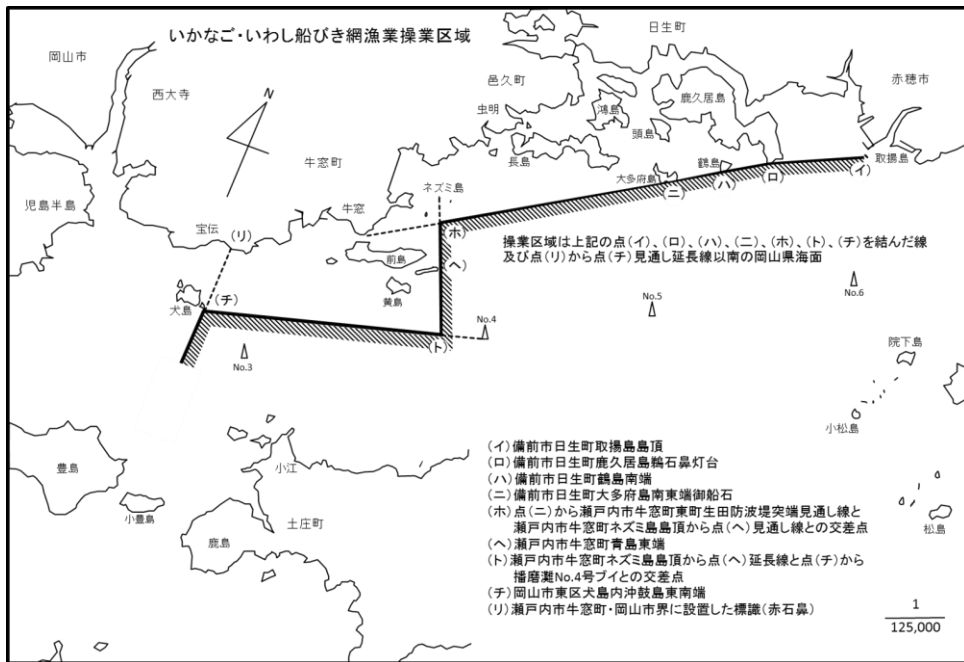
いかなご・いわし船びき網漁業操業区域

岡山市

西大寺

N

牛窓町

児島半島

宝伝

(リ)

牛窓

ネズミ島

邑久町

虫明

鴻島

頭島

長島

日生町

鹿久居島

鶴島

大多府島

(ニ)

(ハ)

(ロ)

(イ)

赤穂市

取揚島

(ホ)

(ヘ)

前島

黄島

操業区域は上記の点(イ)、(ロ)、(ハ)、(ニ)、(ホ)、(ト)、(チ)を結んだ線及び点(リ)から点(チ)見通し延長線以南の岡山県海面

(チ)

犬島

No.4

(ト)

No.3

No.5

No.6

院下島

小松島

豊島

小豊島

小江

土庄町

鹿島

松島

(イ)備前市日生町取揚島島頂
(ロ)備前市日生町鹿久居島鵜石鼻灯台
(ハ)備前市日生町鶴島南端
(ニ)備前市日生町大多府島南東端御船石
(ホ)点(ニ)から瀬戸内市牛窓町東町生田防波堤突端見通し線と瀬戸内市牛窓町ネズミ島島頂から点(ヘ)見通し線との交差点
(ヘ)瀬戸内市牛窓町青島東端
(ト)瀬戸内市牛窓町ネズミ島島頂から点(ヘ)延長線と点(チ)から播磨灘No.4号ブイとの交差点
(チ)岡山市東区犬島内沖鼓島東南端
(リ)瀬戸内市牛窓町・岡山市界に設置した標識(赤石鼻)

$\frac{1}{125,000}$